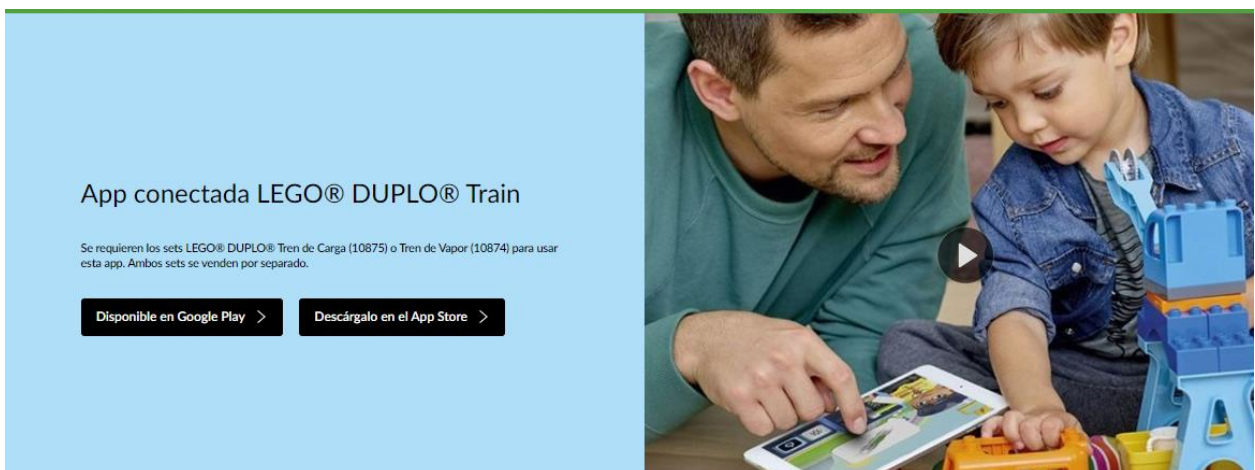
App conectada LEGO® DUPLO® Train

Se requieren los sets LEGO® DUPLO® Tren de Carga (10875) o Tren de Vapor (10874) para usar esta app. Ambos sets se venden por separado.

Disponible en Google Play

Descárgalo en el App Store